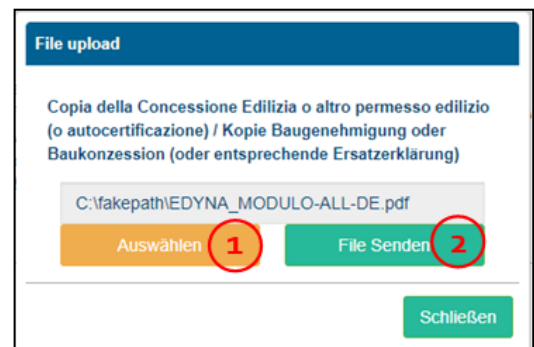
File upload

Copia della Concessione Edilizia o altro permesso edilizio (o autocertificazione) / Kopie Baugenehmigung oder Baukonzession (oder entsprechende Ersatzerklärung)

C:\fakepath\EDYNA_MODULO-ALL-DE.pdf

Auswählen 1

File Senden 2

Schließen